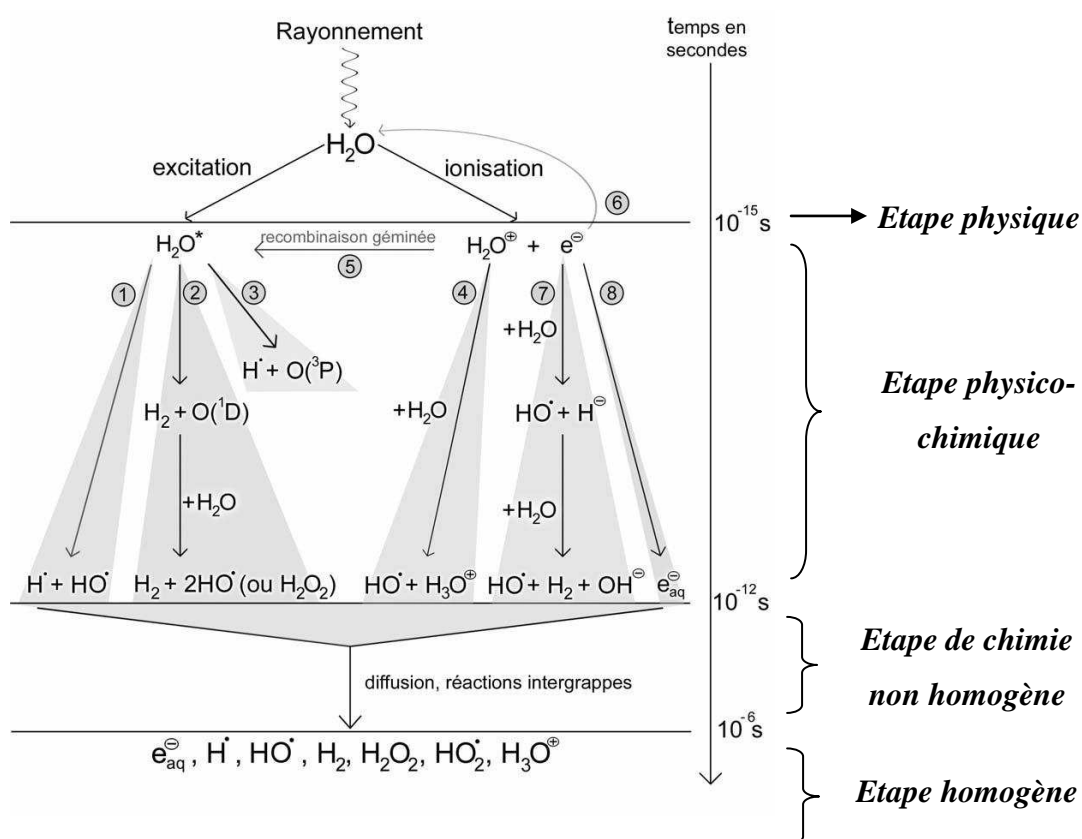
Rayonnement

temps en secondes

$H_2O$

excitation

ionisation

⑥

$10^{-15}$s

Etape physique

$H_2O^*$

recombinaison géminée

⑤

$H_2O^{\oplus}$ + $e^{\ominus}$

① ② ③

④ ⑦ ⑧

$H^{\bullet} + O(^3P)$

$+H_2O$

$H_2 + O(^1D)$

$+H_2O$

$HO^{\bullet} + H^{\ominus}$

Etape physico-chimique

$+H_2O$

$+H_2O$

$H^{\bullet} + HO^{\bullet}$

$H_2 + 2HO^{\bullet}$ (ou $H_2O_2$)

$HO^{\bullet} + H_3O^{\oplus}$

$HO^{\bullet} + H_2 + OH^{\ominus}$

$e^{\ominus}_{aq}$

$10^{-12}$s

Etape de chimie non homogène

diffusion, réactions intergrappes

$10^{-6}$s

$e^{\ominus}_{aq}$, $H^{\bullet}$, $HO^{\bullet}$, $H_2$, $H_2O_2$, $HO_2^{\bullet}$, $H_3O^{\oplus}$

Etape homogène